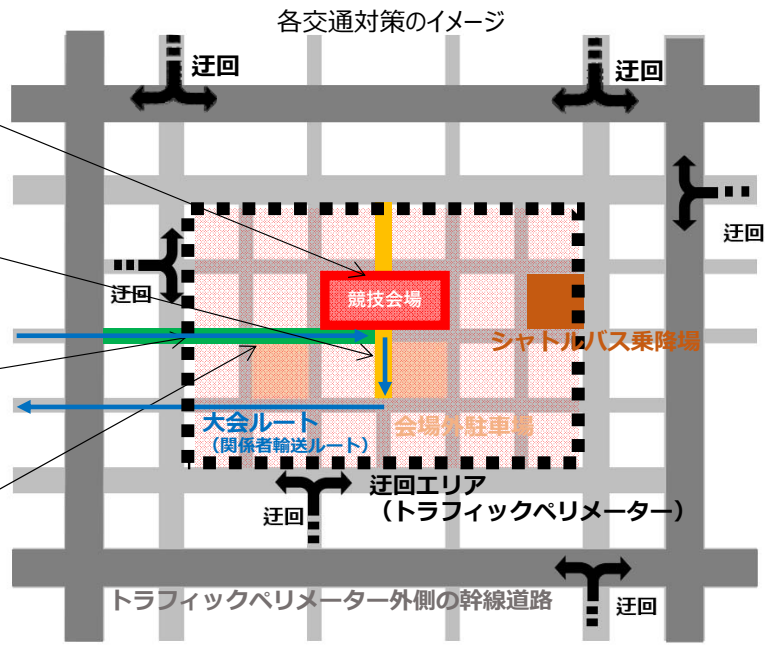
各交通対策のイメージ

迂回

迂回

迂回

迂回

競技会場

シャトルバス乗降場

大会ルート
（関係者輸送ルート）

会場外駐車場

迂回

迂回エリア
（トラフィックペリメーター）

トラフィックペリメーター外側の幹線道路

迂回